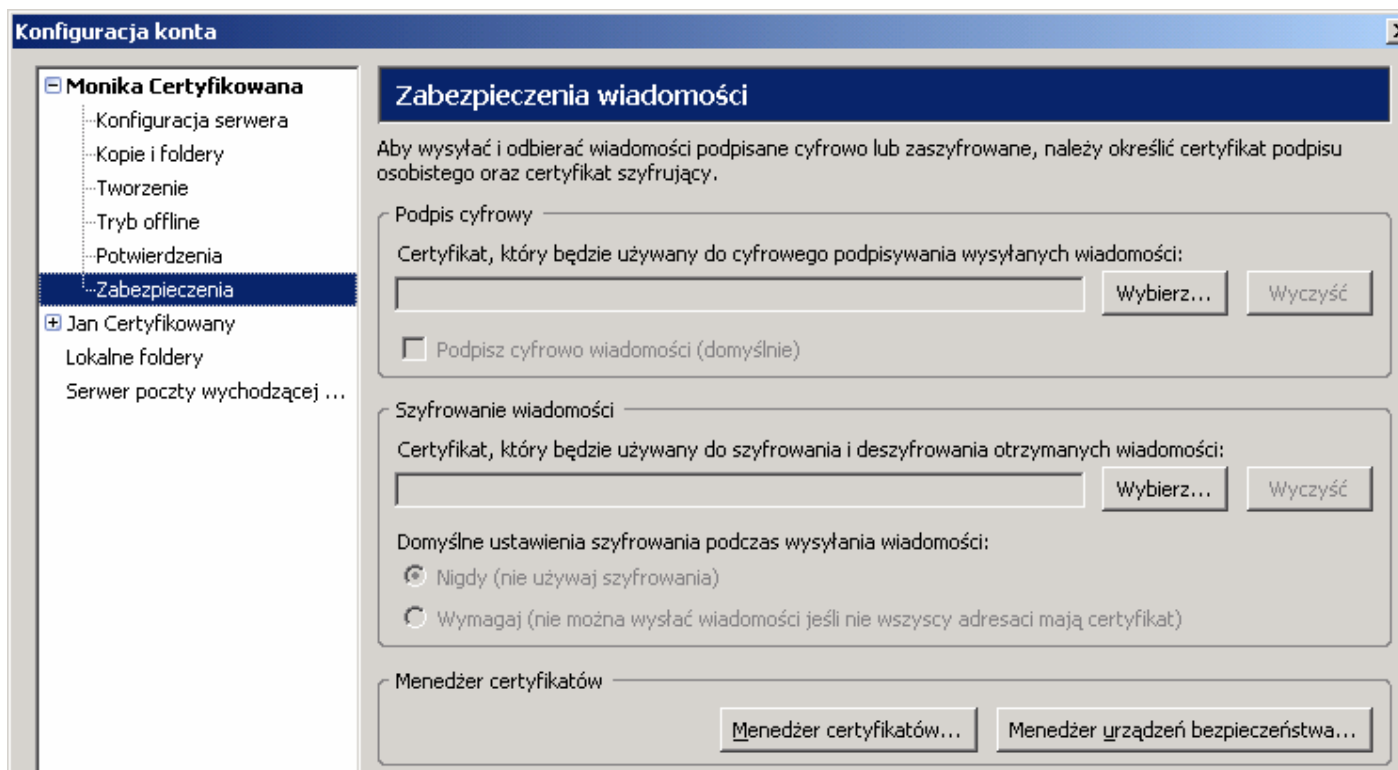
Konfiguracja konta

Monika Certyfikowana
Konfiguracja serwera
Kopie i foldery
Tworzenie
Tryb offline
Potwierdzenia
Zabezpieczenia
Jan Certyfikowany
Lokalne foldery
Serwer poczty wychodzącej ...

Zabezpieczenia wiadomości

Aby wysyłać i odbierać wiadomości podpisane cyfrowo lub zaszyfrowane, należy określić certyfikat podpisu osobistego oraz certyfikat szyfrujący.

Podpis cyfrowy
Certyfikat, który będzie używany do cyfrowego podpisywania wysyłanych wiadomości:
Wybierz...
Wyczyść
Podpisz cyfrowo wiadomości (domyślnie)

Szyfrowanie wiadomości
Certyfikat, który będzie używany do szyfrowania i deszyfrowania otrzymanych wiadomości:
Wybierz...
Wyczyść
Domyślne ustawienia szyfrowania podczas wysyłania wiadomości:
Nigdy (nie używaj szyfrowania)
Wymagaj (nie można wysłać wiadomości jeśli nie wszyscy adresaci mają certyfikat)

Menedżer certyfikatów
Menedżer certyfikatów...
Menedżer urządzeń bezpieczeństwa...